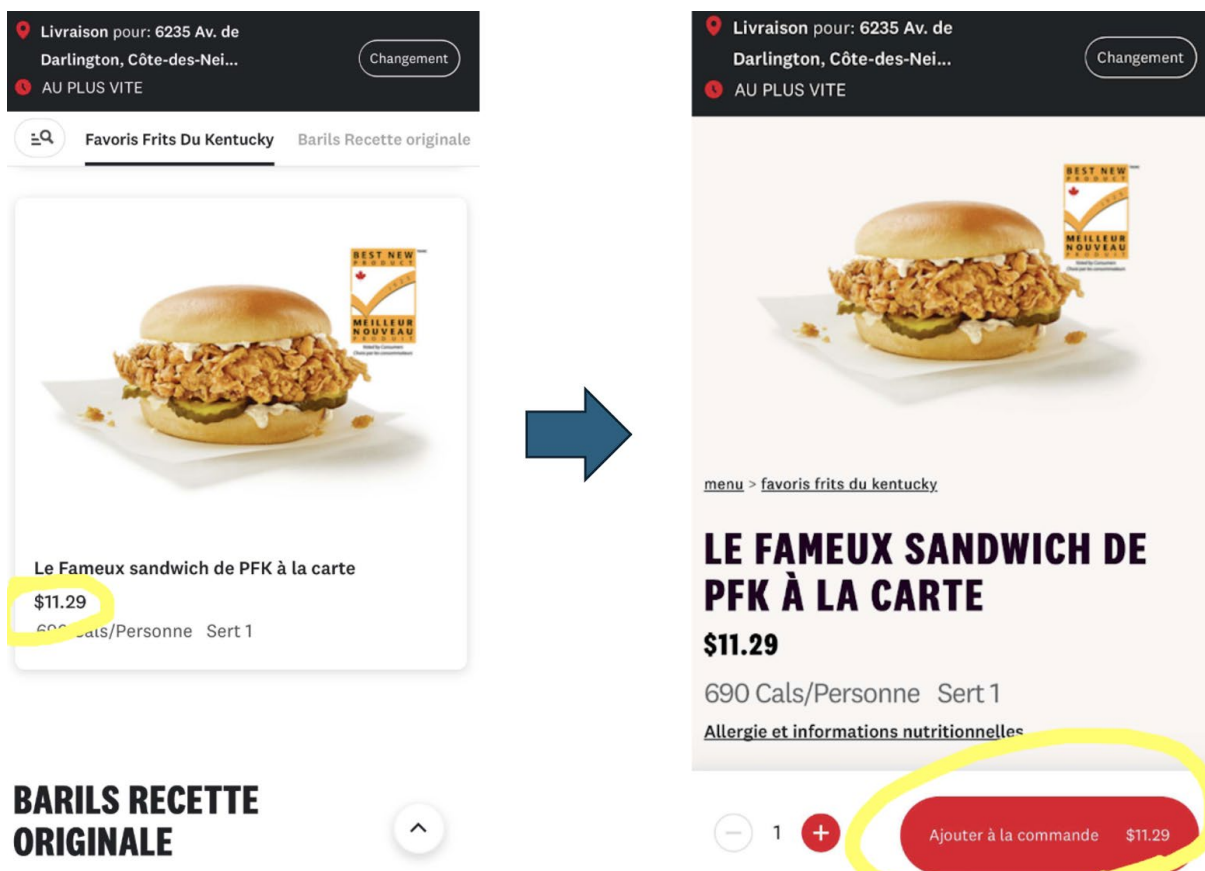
Livraison pour: 6235 Av. de Darlington, Côte-des-Nei...
Changement
AU PLUS VITE

Favoris Frits Du Kentucky
Barils Recette originale

BEST NEW PRODUCT
MEILLEUR NOUVEAU PRODUIT

Le Fameux sandwich de PFK à la carte
$11.29
69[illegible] Cals/Personne Sert 1

BARILS RECETTE ORIGINALE

Livraison pour: 6235 Av. de Darlington, Côte-des-Nei...
Changement
AU PLUS VITE

BEST NEW PRODUCT
MEILLEUR NOUVEAU PRODUIT

menu > favoris frits du kentucky

LE FAMEUX SANDWICH DE PFK À LA CARTE
$11.29
690 Cals/Personne Sert 1
Allergie et informations nutritionnelles

1
Ajouter à la commande $11.29